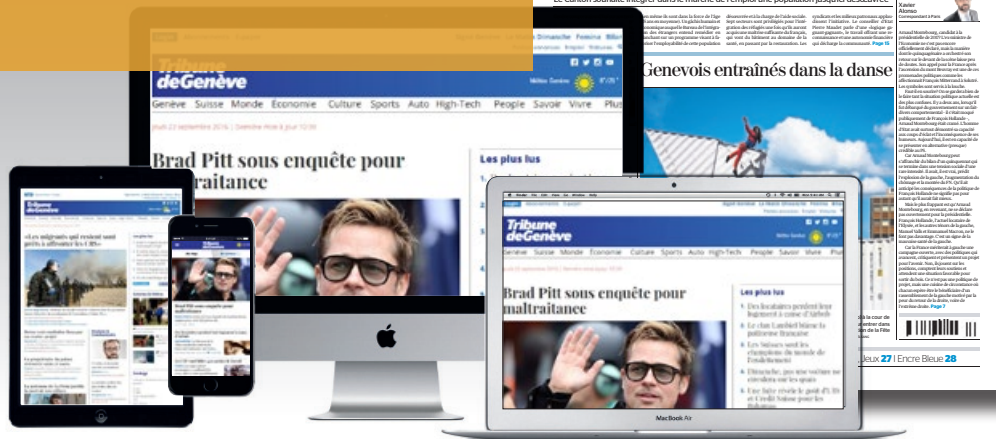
Tribune de Genève

Genève Suisse Monde Economie Culture Sports Auto High-Tech People Savoir Vivre Plus

Jeudi 22 septembre 2016 | Dernière mise à jour 12:38

Brad Pitt sous enquête pour maltraitance

Les plus lus

Genevois entraînés dans la danse

Xavier Alonso
Correspondant à Paris

Jeux 27 | Encre Bleue 28

Tribune de Genève

Genève Suisse Monde Economie Culture Sports Auto High-Tech People Savoir Vivre Plus

Brad Pitt sous enquête pour maltraitance

Les plus lus

1. Des locataires perdent leur logement à cause d'Airbnb
2. Le clan Lambiel blâme la politique fribourgeoise
3. Les Suisses sont les champions du monde de l'endettement
4. Dimanche, pas une voiture ne circulera sur les quais
5. Une télé révèle le gain d'UBS et Crédit Suisse pour les fraudeurs

MacBook Air

«Les migrants qui resteront sont prêts à affronter les CRS»

Brad Pitt sous enquête pour maltraitance